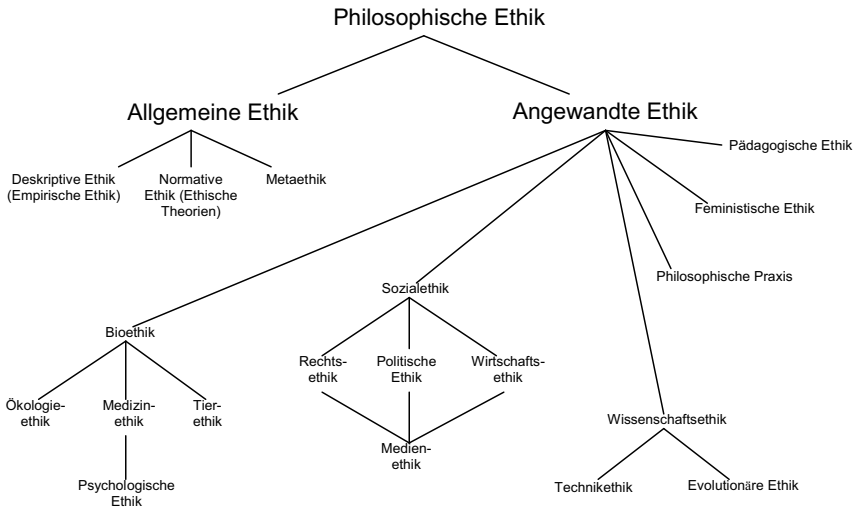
Philosophische Ethik

Allgemeine Ethik

Angewandte Ethik

Deskriptive Ethik (Empirische Ethik)

Normative Ethik (Ethische Theorien)

Metaethik

Pädagogische Ethik

Feministische Ethik

Philosophische Praxis

Sozialethik

Bioethik

Rechtsethik

Politische Ethik

Wirtschaftsethik

Ökologieethik

Medizinethik

Tierethik

Medienethik

Wissenschaftsethik

Psychologische Ethik

Technikethik

Evolutionäre Ethik